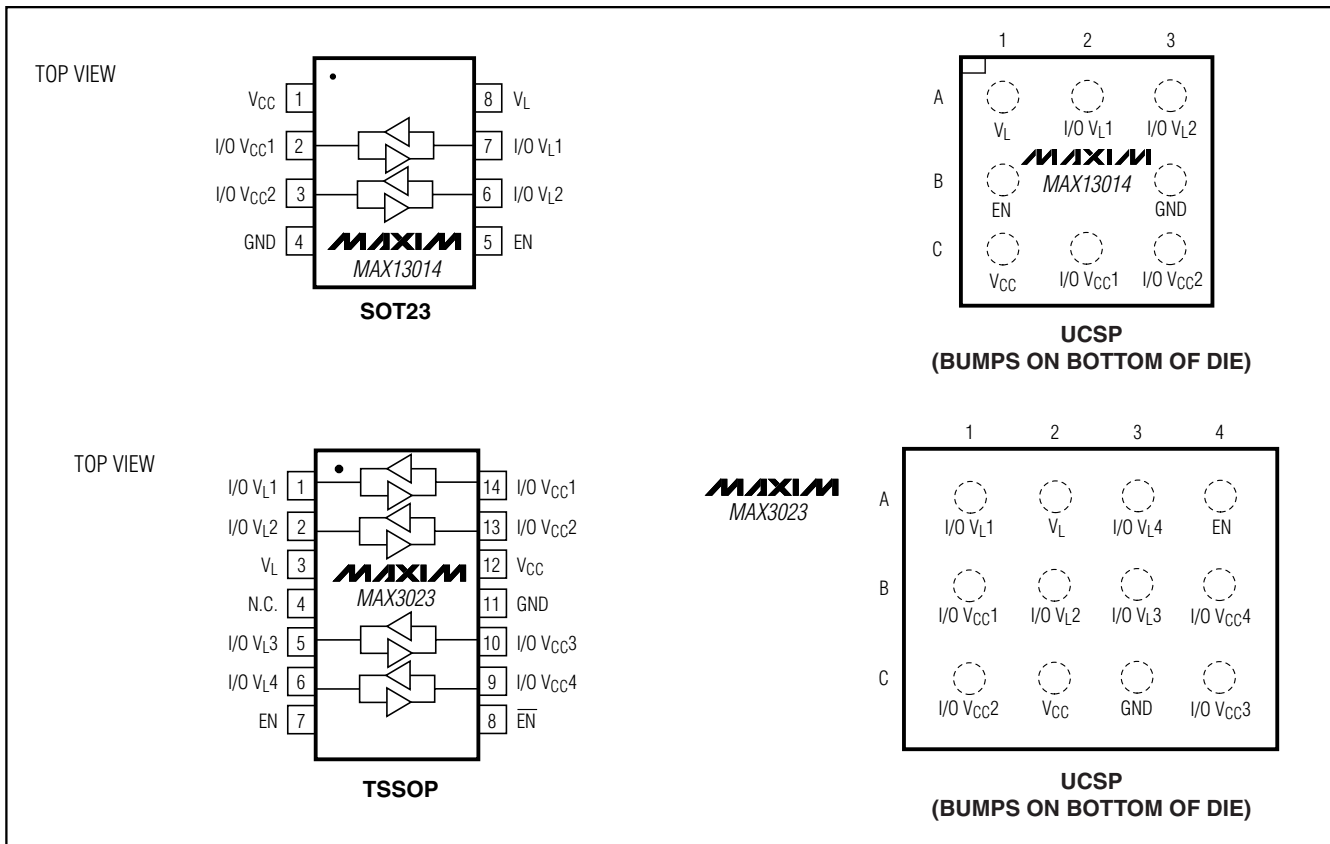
TOP VIEW

$V_{CC}$ 1
I/O $V_{CC}$1 2
I/O $V_{CC}$2 3
GND 4

8 $V_L$
7 I/O $V_L$1
6 I/O $V_L$2
5 EN

MAXIM
MAX13014

SOT23

1 2 3

A
$V_L$ I/O $V_L$1 I/O $V_L$2

B
EN MAXIM MAX13014 GND

C
$V_{CC}$ I/O $V_{CC}$1 I/O $V_{CC}$2

UCSP
(BUMPS ON BOTTOM OF DIE)

TOP VIEW

I/O $V_L$1 1
I/O $V_L$2 2
$V_L$ 3
N.C. 4
I/O $V_L$3 5
I/O $V_L$4 6
EN 7

14 I/O $V_{CC}$1
13 I/O $V_{CC}$2
12 $V_{CC}$
11 GND
10 I/O $V_{CC}$3
9 I/O $V_{CC}$4
8 $\overline{EN}$

MAXIM
MAX3023

TSSOP

MAXIM
MAX3023

1 2 3 4

A
I/O $V_L$1 $V_L$ I/O $V_L$4 EN

B
I/O $V_{CC}$1 I/O $V_L$2 I/O $V_L$3 I/O $V_{CC}$4

C
I/O $V_{CC}$2 $V_{CC}$ GND I/O $V_{CC}$3

UCSP
(BUMPS ON BOTTOM OF DIE)